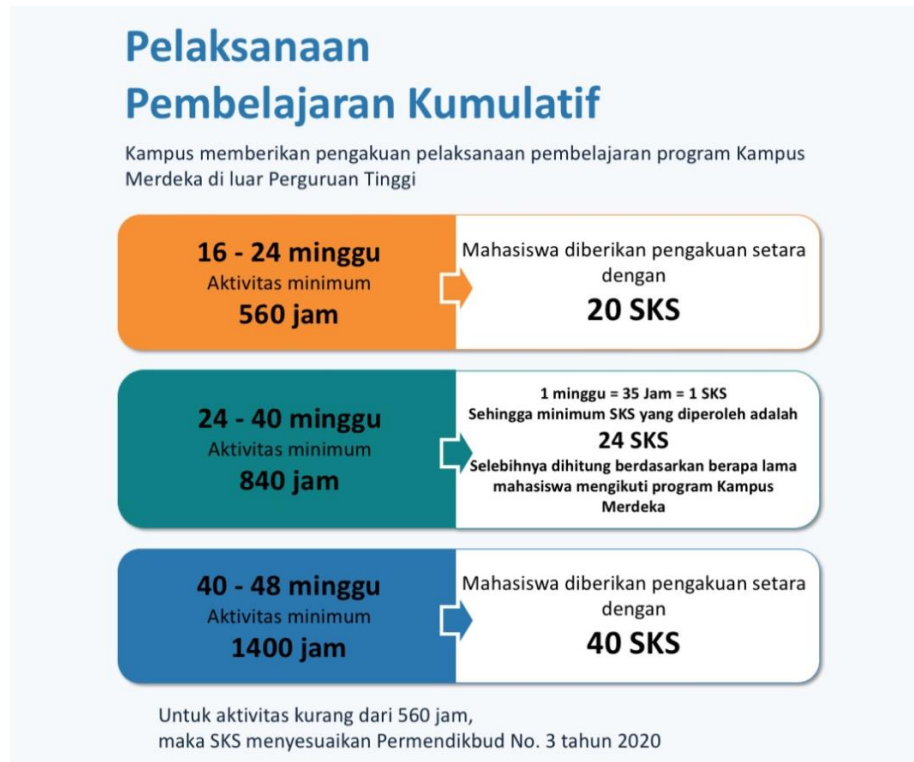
Pelaksanaan
Pembelajaran Kumulatif

Kampus memberikan pengakuan pelaksanaan pembelajaran program Kampus Merdeka di luar Perguruan Tinggi

16 - 24 minggu
Aktivitas minimum
560 jam

Mahasiswa diberikan pengakuan setara dengan
20 SKS

24 - 40 minggu
Aktivitas minimum
840 jam

1 minggu = 35 Jam = 1 SKS
Sehingga minimum SKS yang diperoleh adalah
24 SKS
Selebihnya dihitung berdasarkan berapa lama mahasiswa mengikuti program Kampus Merdeka

40 - 48 minggu
Aktivitas minimum
1400 jam

Mahasiswa diberikan pengakuan setara dengan
40 SKS

Untuk aktivitas kurang dari 560 jam,
maka SKS menyesuaikan Permendikbud No. 3 tahun 2020